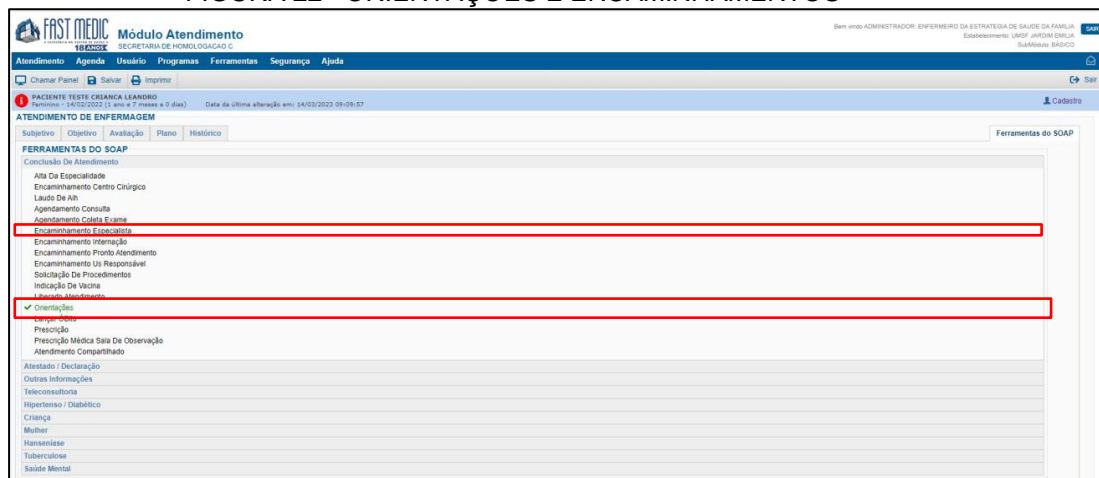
FIGURA 22 - ORIENTAÇÕES E ENCAMINHAMENTOS

FAST MEDIC 18 ANOS Módulo Atendimento SECRETARIA DE HOMOLOGACAO C

Bem vindo ADMINISTRADOR: ENFERMEIRO DA ESTRATEGIA DE SAUDE DA FAMILIA
Estabelecimento: UMSF JARDIM EMILIA
SubMódulo: BÁSICO
SAIR

Atendimento Agenda Usuário Programas Ferramentas Segurança Ajuda

Chamar Painel Salvar Imprimir
Sair

PACIENTE TESTE CRIANCA LEANDRO
Feminino - 14/02/2022 (1 ano e 7 meses e 0 dias) Data da última alteração em: 14/03/2023 09:09:57
Cadastro

ATENDIMENTO DE ENFERMAGEM

Subjetivo Objetivo Avaliação Plano Histórico
Ferramentas do SOAP

FERRAMENTAS DO SOAP
Conclusão De Atendimento
Alta Da Especialidade
Encaminhamento Centro Cirúrgico
Laudo De Aih
Agendamento Consulta
Agendamento Coleta Exame
Encaminhamento Especialista
Encaminhamento Internação
Encaminhamento Pronto Atendimento
Encaminhamento Us Responsável
Solicitação De Procedimentos
Indicação De Vacina
Liberado Atendimento
Orientações
Lançar Óbito
Prescrição
Prescrição Médica Sala De Observação
Atendimento Compartilhado
Atestado / Declaração
Outras Informações
Teleconsultoria
Hipertenso / Diabético
Criança
Mulher
Hanseníase
Tuberculose
Saúde Mental